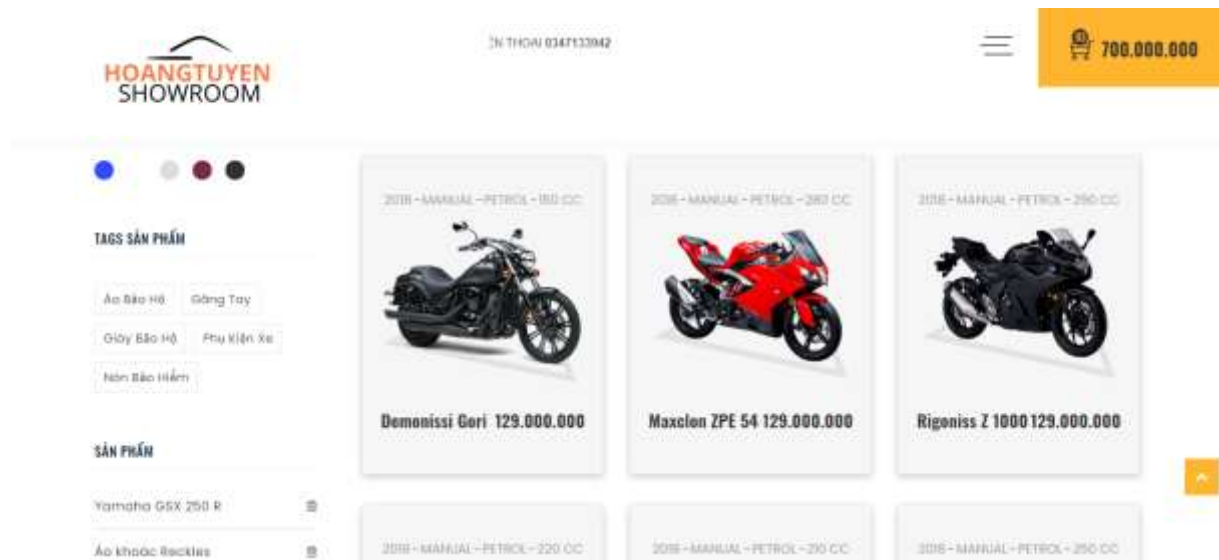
HOANGTUYEN
SHOWROOM

ĐIỆN THOẠI 0347133942

700.000.000

TAGS SẢN PHẨM

Áo Bảo Hộ
Găng Tay
Giày Bảo Hộ
Phụ Kiện Xe
Nón Bảo Hiểm

SẢN PHẨM

Yamaha GSX 250 R
Áo khoác Reckles

2018 - MANUAL - PETROL - 150 CC
Demonissi Gori 129.000.000

2018 - MANUAL - PETROL - 280 CC
Maxclon ZPE 54 129.000.000

2018 - MANUAL - PETROL - 290 CC
Rigoniss Z 1000 129.000.000

2018 - MANUAL - PETROL - 220 CC

2018 - MANUAL - PETROL - 210 CC

2018 - MANUAL - PETROL - 250 CC